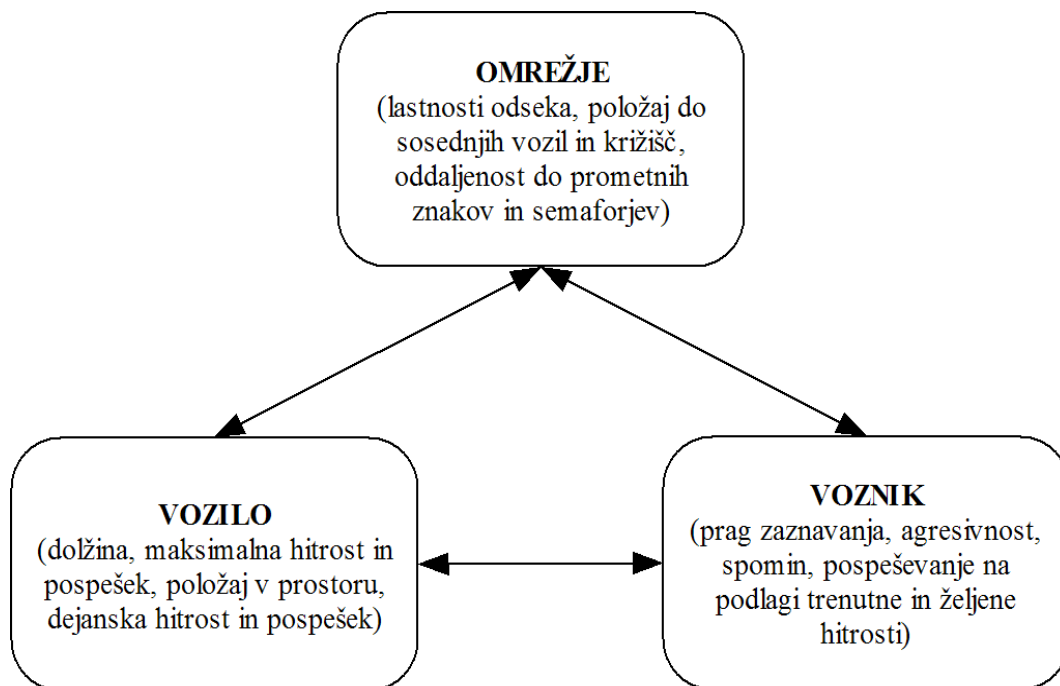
OMREŽJE
(lastnosti odseka, položaj do sosednjih vozil in križišč, oddaljenost do prometnih znakov in semaforjev)

VOZILO
(dolžina, maksimalna hitrost in pospešek, položaj v prostoru, dejanska hitrost in pospešek)

VOZNIK
(prag zaznavanja, agresivnost, spomin, pospeševanje na podlagi trenutne in željene hitrosti)